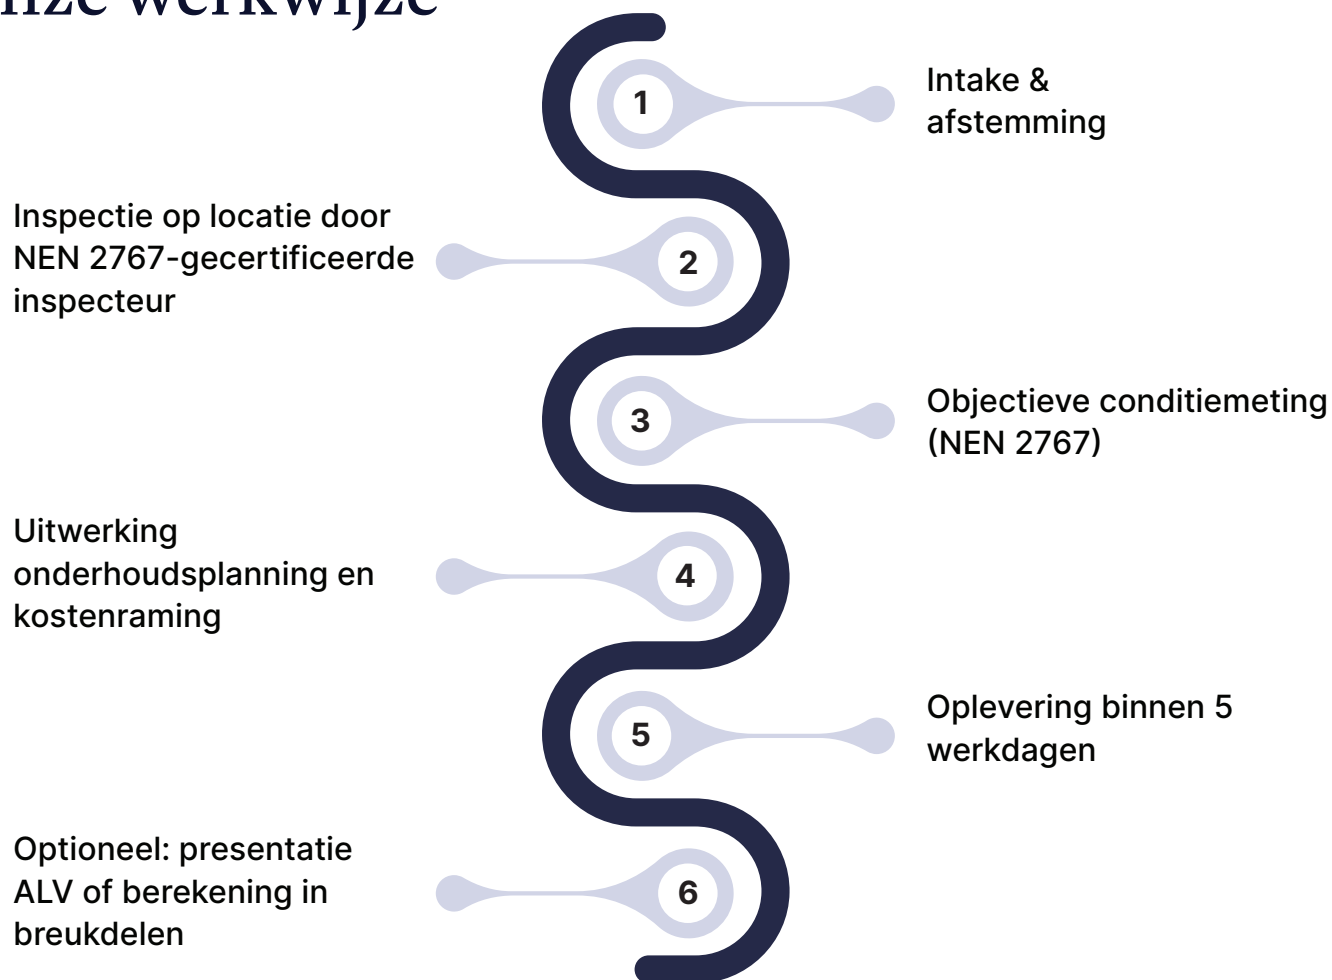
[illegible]nze werkwijze

1

Intake & afstemming

Inspectie op locatie door NEN 2767-gecertificeerde inspecteur

2

3

Objectieve conditiemeting (NEN 2767)

Uitwerking onderhoudsplanning en kostenraming

4

5

Oplevering binnen 5 werkdagen

Optioneel: presentatie ALV of berekening in breukdelen

6